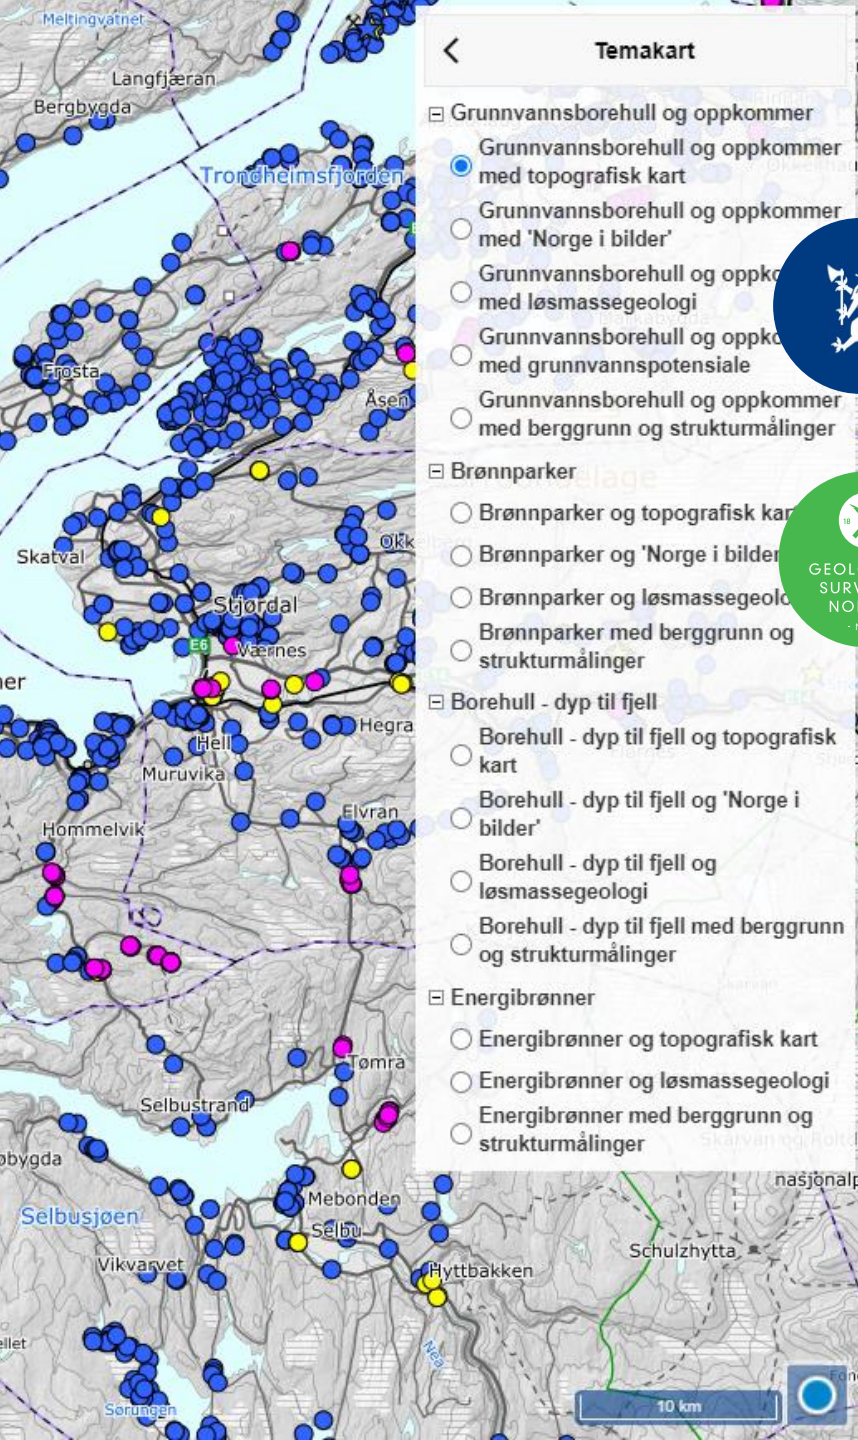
Meltingvatnet
Langfjæran
Bergbygda
Trondheimsfjorden
Frosta
Åsen
Skatval
Stjørdal
Værnes
E6
Hegra
Hell
Muruvika
Hommelvik
Elvran
Tømra
Selbustrand
Selbusjøen
Vikvarvet
Mebonden
Selbu
Hyttbakken
Schulzhytta
Sørungen
Nea
nasjonalp
10 km

Temakart

⊟ Grunnvannsborehull og oppkommer
Grunnvannsborehull og oppkommer med topografisk kart
Grunnvannsborehull og oppkommer med 'Norge i bilder'
Grunnvannsborehull og oppko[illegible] med løsmassegeologi
Grunnvannsborehull og oppko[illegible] med grunnvannspotensiale
Grunnvannsborehull og oppkommer med berggrunn og strukturmålinger

⊟ Brønnparker
Brønnparker og topografisk kar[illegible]
Brønnparker og 'Norge i bilder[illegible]
Brønnparker og løsmassegeolo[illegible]
Brønnparker med berggrunn og strukturmålinger

⊟ Borehull - dyp til fjell
Borehull - dyp til fjell og topografisk kart
Borehull - dyp til fjell og 'Norge i bilder'
Borehull - dyp til fjell og løsmassegeologi
Borehull - dyp til fjell med berggrunn og strukturmålinger

⊟ Energibrønner
Energibrønner og topografisk kart
Energibrønner og løsmassegeologi
Energibrønner med berggrunn og strukturmålinger

GEOL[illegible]
SURV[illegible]
NO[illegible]